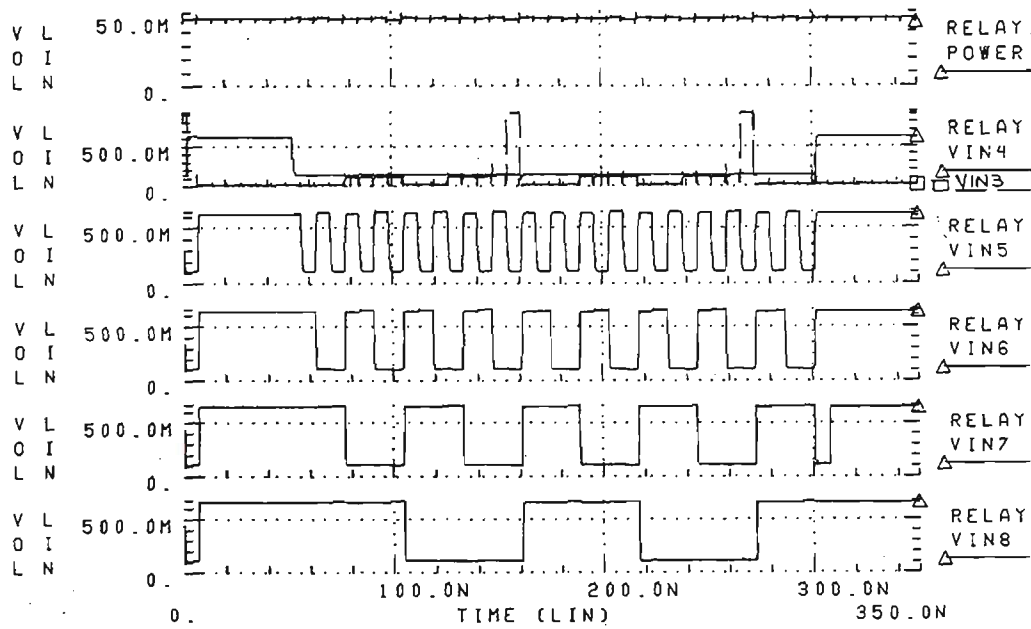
V L
O I
L N
50.0M
0.
RELAY
POWER

V L
O I
L N
500.0M
0.
RELAY
VIN4
VIN3

V L
O I
L N
500.0M
0.
RELAY
VIN5

V L
O I
L N
500.0M
0.
RELAY
VIN6

V L
O I
L N
500.0M
0.
RELAY
VIN7

V L
O I
L N
500.0M
0.
RELAY
VIN8

0.
100.0N
200.0N
300.0N
350.0N
TIME (LIN)